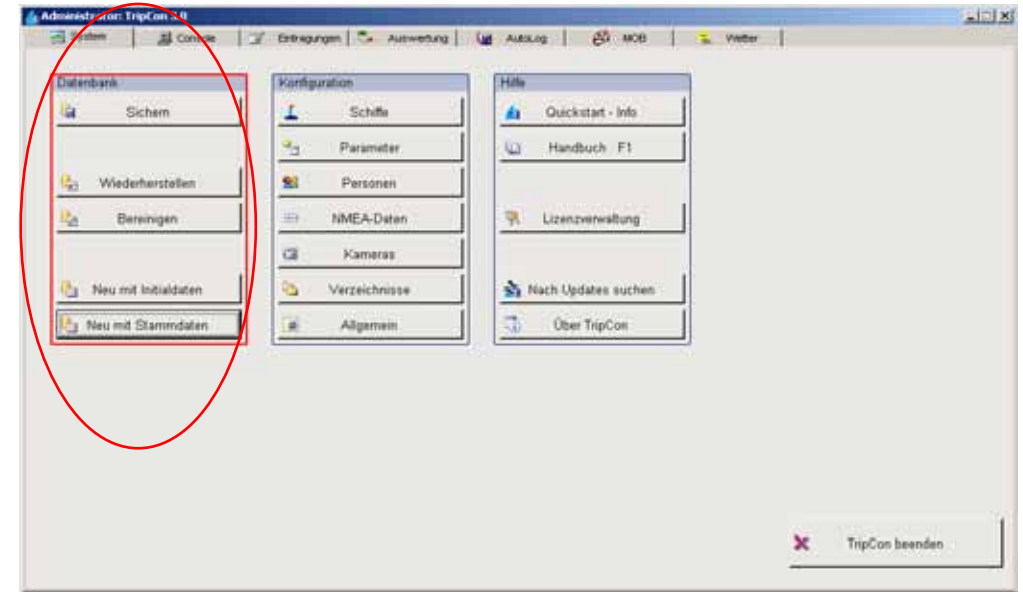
Administrator: TripCon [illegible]

System | Console | Eintragungen | Auswertung | AutoLog | MOB | Wetter

Datenbank
Sichern
Wiederherstellen
Bereinigen
Neu mit Initialdaten
Neu mit Stammdaten

Konfiguration
Schiffe
Parameter
Personen
NMEA-Daten
Kameras
Verzeichnisse
Allgemein

Hilfe
Quickstart - Info
Handbuch F1
Lizenzverwaltung
Nach Updates suchen
Über TripCon

TripCon beenden